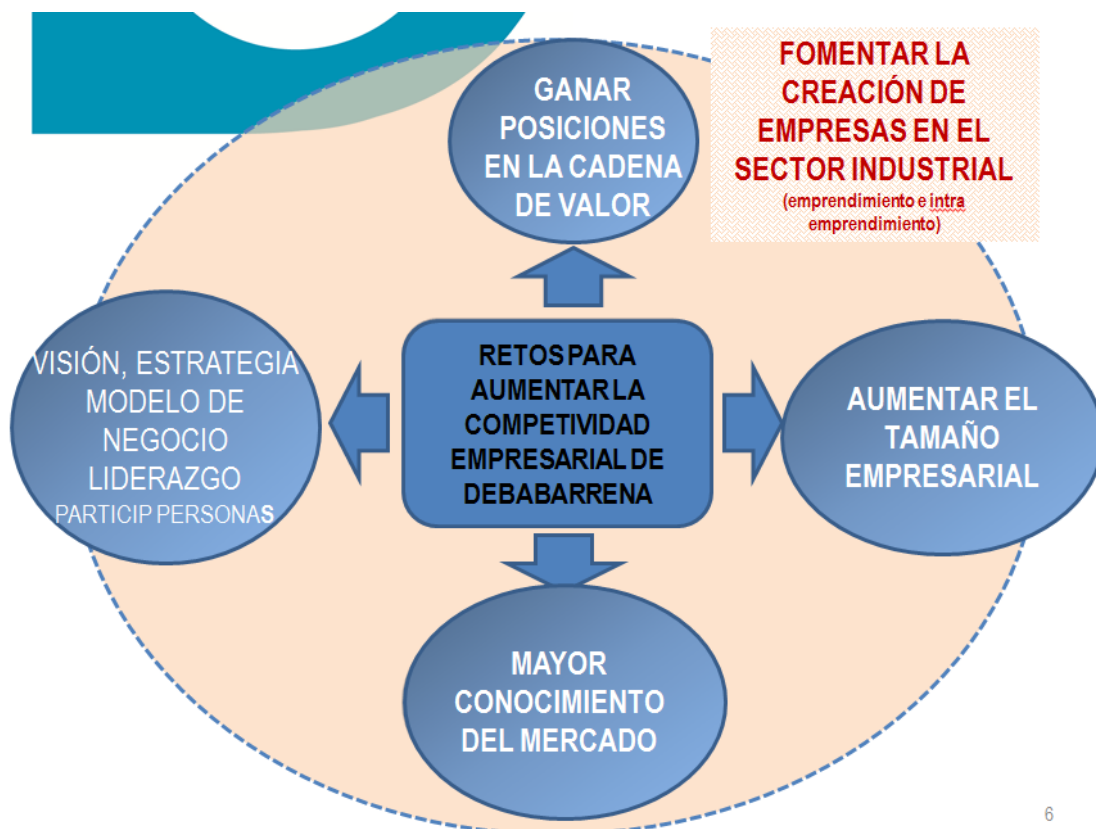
GANAR POSICIONES EN LA CADENA DE VALOR

FOMENTAR LA CREACIÓN DE EMPRESAS EN EL SECTOR INDUSTRIAL
(emprendimiento e intra emprendimiento)

VISIÓN, ESTRATEGIA
MODELO DE NEGOCIO
LIDERAZGO
PARTICIP PERSONAS

RETOS PARA AUMENTAR LA COMPETIVIDAD EMPRESARIAL DE DEBABARRENA

AUMENTAR EL TAMAÑO EMPRESARIAL

MAYOR CONOCIMIENTO DEL MERCADO

6